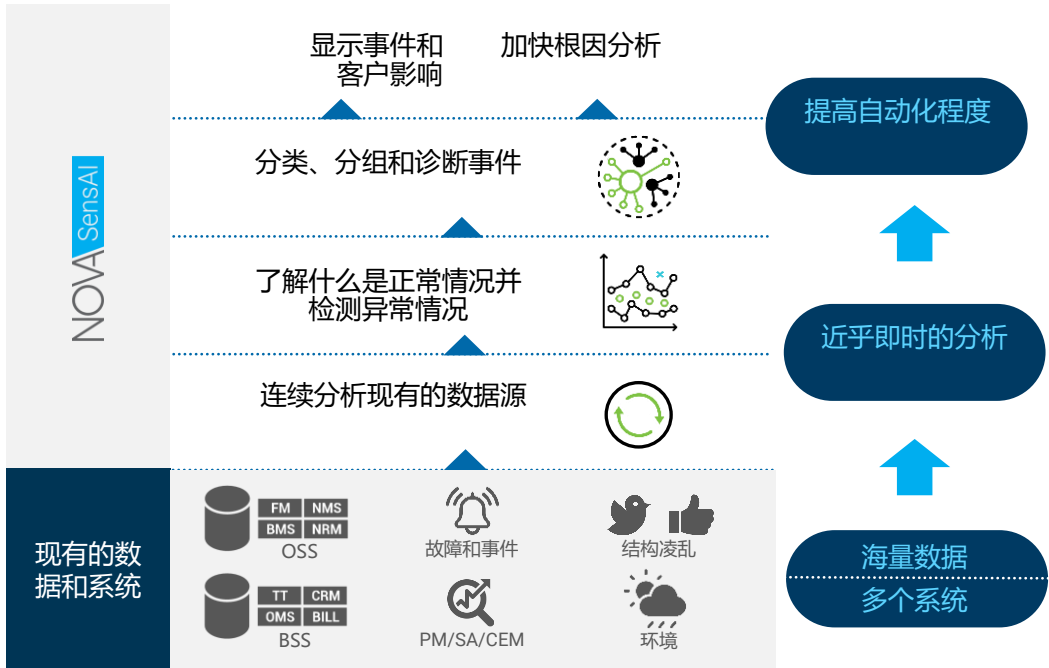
NOVA SensAI

显示事件和客户影响

加快根因分析

分类、分组和诊断事件

了解什么是正常情况并检测异常情况

连续分析现有的数据源

提高自动化程度

近乎即时的分析

海量数据
多个系统

现有的数据和系统

| FM | NMS |
|---|---|
| BMS | NRM |

OSS

| TT | CRM |
|---|---|
| OMS | BILL |

BSS

故障和事件

PM/SA/CEM

结构凌乱

环境